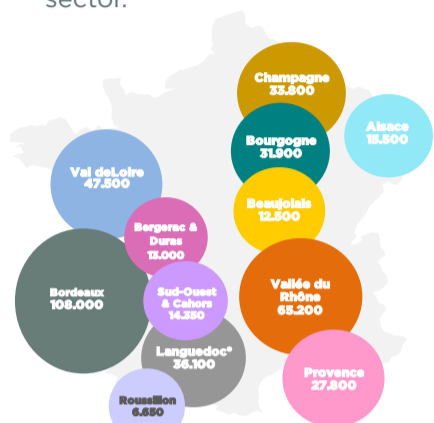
sector.

Champagne
33.800

Alsace
15.500

Bourgogne
31.900

Val de Loire
47.500

Beaujolais
12.800

Bergerac & Duras
13.000

Vallée du Rhône
65.200

Bordeaux
108.000

Sud-Ouest & Cahors
14.350

Languedoc*
36.100

Provence
27.800

Roussillon
6.650